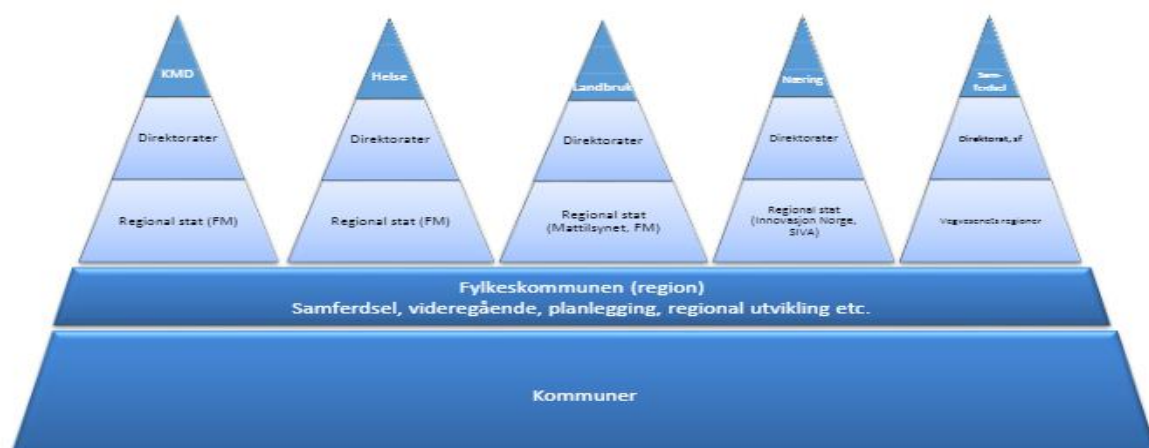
KMD

Direktorater

Regional stat (FM)

Helse

Direktorater

Regional stat (FM)

Landbruk

Direktorater

Regional stat (Mattilsynet, FM)

Næring

Direktorater

Regional stat (Innovasjon Norge, SIVA)

Samferdsel

Direktorat, af

Vegvesenets regioner

Fylkeskommunen (region)
Samferdsel, videregående, planlegging, regional utvikling etc.

Kommuner